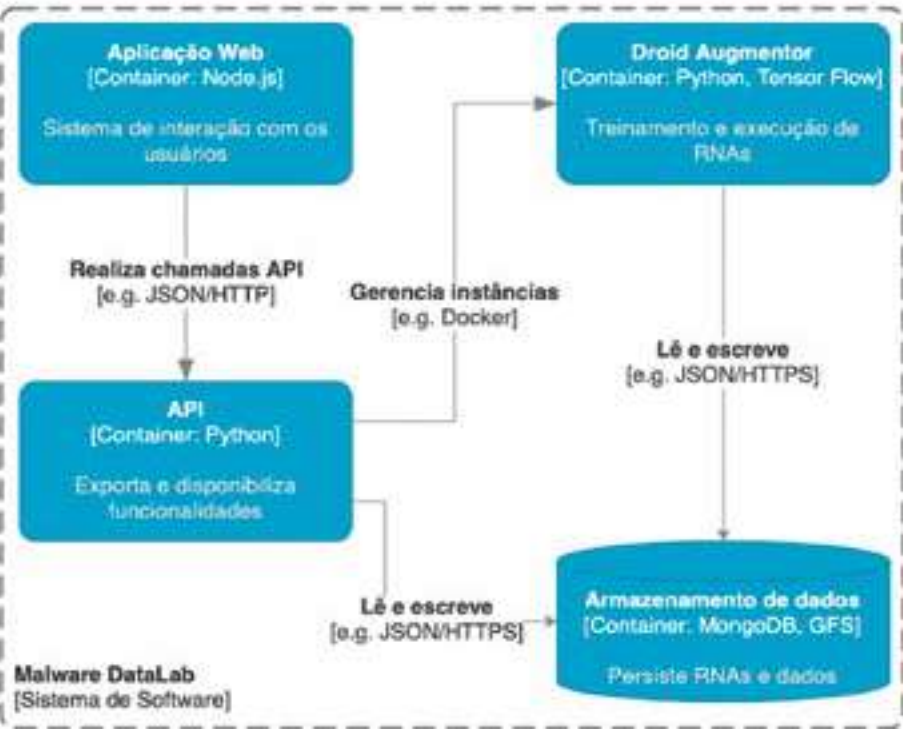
Aplicação Web
[Container: Node.js]

Sistema de interação com os usuários

Droid Augmentor
[Container: Python, Tensor Flow]

Treinamento e execução de RNAs

Realiza chamadas API
[e.g. JSON/HTTP]

Gerencia instâncias
[e.g. Docker]

Lê e escreve
[e.g. JSON/HTTPS]

API
[Container: Python]

Exporta e disponibiliza funcionalidades

Lê e escreve
[e.g. JSON/HTTPS]

Armazenamento de dados
[Container: MongoDB, GFS]

Persiste RNAs e dados

Malware DataLab
[Sistema de Software]